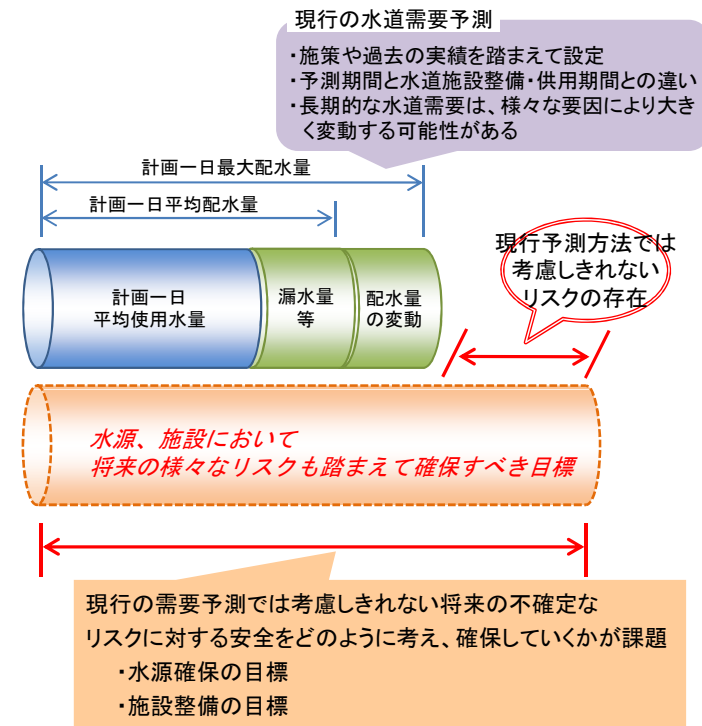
現行の水道需要予測

・施策や過去の実績を踏まえて設定
・予測期間と水道施設整備・供用期間との違い
・長期的な水道需要は、様々な要因により大きく変動する可能性がある

計画一日最大配水量

計画一日平均配水量

計画一日
平均使用水量

漏水量
等

配水量
の変動

現行予測方法では
考慮しきれない
リスクの存在

水源、施設において
将来の様々なリスクも踏まえて確保すべき目標

現行の需要予測では考慮しきれない将来の不確定なリスクに対する安全をどのように考え、確保していくかが課題

・水源確保の目標
・施設整備の目標